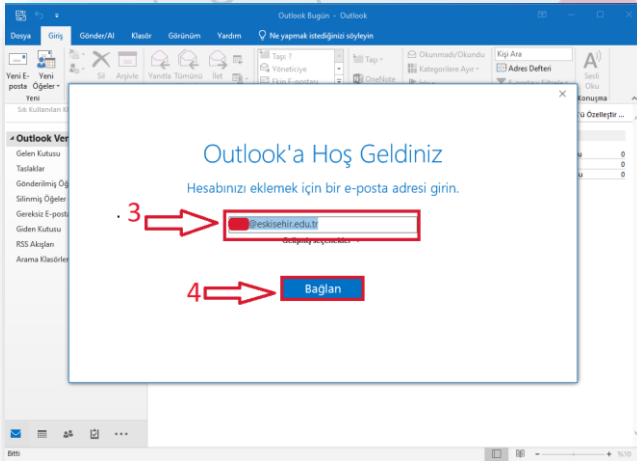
Outlook Bugün - Outlook

Dosya Giriş Gönder/Al Klasör Görünüm Yardım Ne yapmak istediğinizi söyleyin

Yeni E-posta Yeni Öğeler Yeni Sil Arşivle Yanıtla Tümünü İlet Taşı ? Yöneticiye Taşı OneNote Okunmadı/Okundu Kategorilere Ayır Kişi Ara Adres Defteri Sesli Oku Konuşma

Sık Kullanılan K

Outlook Ver

Gelen Kutusu
Taslaklar
Gönderilmiş Öğe
Silinmiş Öğeler
Gereksiz E-posta
Giden Kutusu
RSS Akışları
Arama Klasörleri

ü Özelleştir

0
0
0

Outlook'a Hoş Geldiniz

Hesabınızı eklemek için bir e-posta adresi girin.

3

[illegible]@eskisehir.edu.tr

Gelişmiş seçenekler

4

Bağlan

Bitti %10